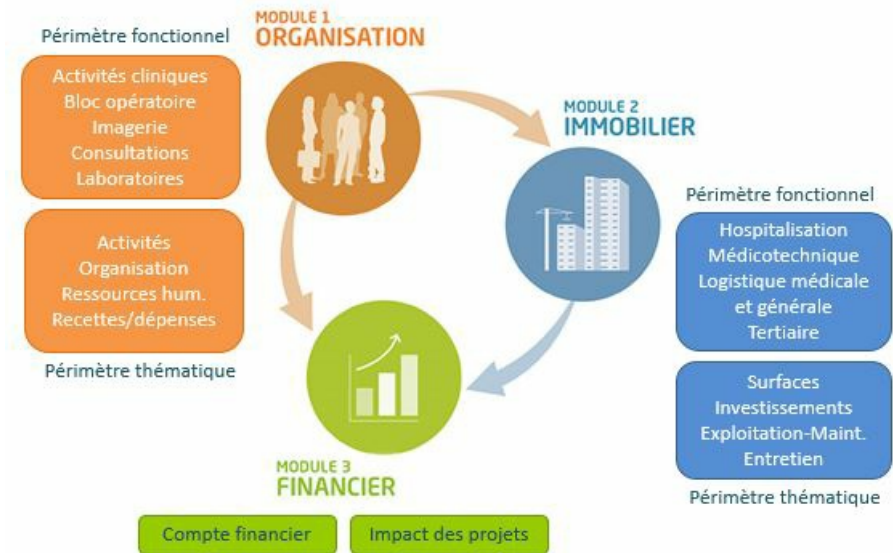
Périmètre fonctionnel

MODULE 1
ORGANISATION

Activités cliniques
Bloc opératoire
Imagerie
Consultations
Laboratoires

Activités
Organisation
Ressources hum.
Recettes/dépenses

Périmètre thématique

MODULE 2
IMMOBILIER

Périmètre fonctionnel

Hospitalisation
Médicotechnique
Logistique médicale et générale
Tertiaire

Surfaces
Investissements
Exploitation-Maint.
Entretien

Périmètre thématique

MODULE 3
FINANCIER

Compte financier

Impact des projets